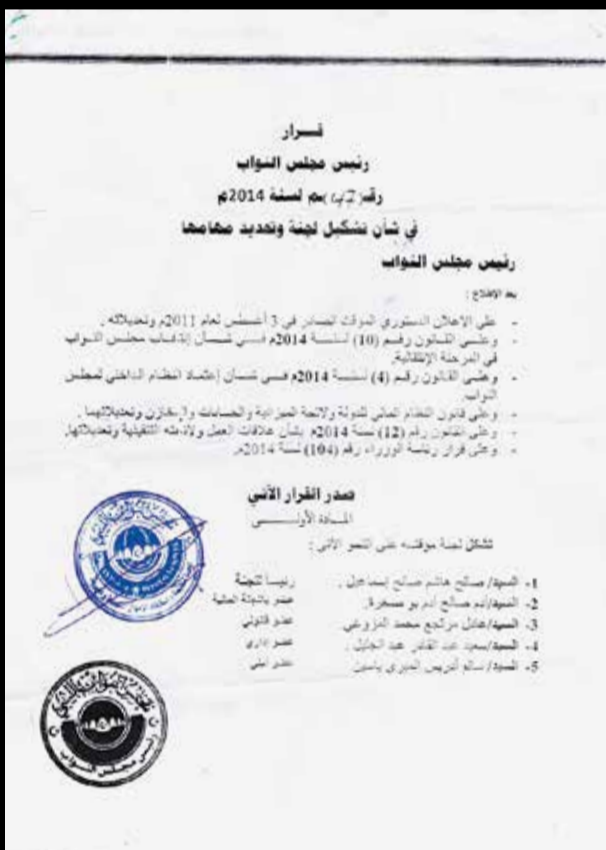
قـــرار
رئيس مجلس النواب
رقم (2 ب) بم لسنة 2014م
في شأن تشكيل لجنة وتحديد مهامها
رئيس مجلس النواب

بعد الاطلاع :

- على الإعلان الدستوري المؤقت الصادر في 3 أغسطس لعام 2011م وتعديلاته .
- وعلى القانون رقم (10) لسنة 2014م في شأن إنتخاب مجلس النواب في المرحلة الإنتقالية.
- وعلى القانون رقم (4) لسنة 2014م في شأن إعتماد النظام الداخلي لمجلس النواب.
- وعلى قانون النظام المالي للدولة ولائحة الميزانية والحسابات والمخازن وتعديلاتهما .
- وعلى القانون رقم (12) لسنة 2014م بشأن علاقات العمل ولائحته التنفيذية وتعديلاتها.
- وعلى قرار رئاسة الوزراء رقم (104) لسنة 2014م.

صدر القرار الآتي
المادة الأولـــــى

تشكل لجنة مؤقتة على النحو الآتي :

1- السيد/ صالح هاشم صالح إسماعيل . رئيسا للجنة
2- السيد/ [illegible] صالح إدريس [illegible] . عضو بالجنة المالية
3- السيد/ عادل مرتجع محمد المزوغي . عضو قانوني
4- السيد/ سعيد عبد القادر عبد الجليل . عضو اداري
5- السيد/ سالم أدريس الجيري ياسين عضو أمني

رئيس مجلس النواب